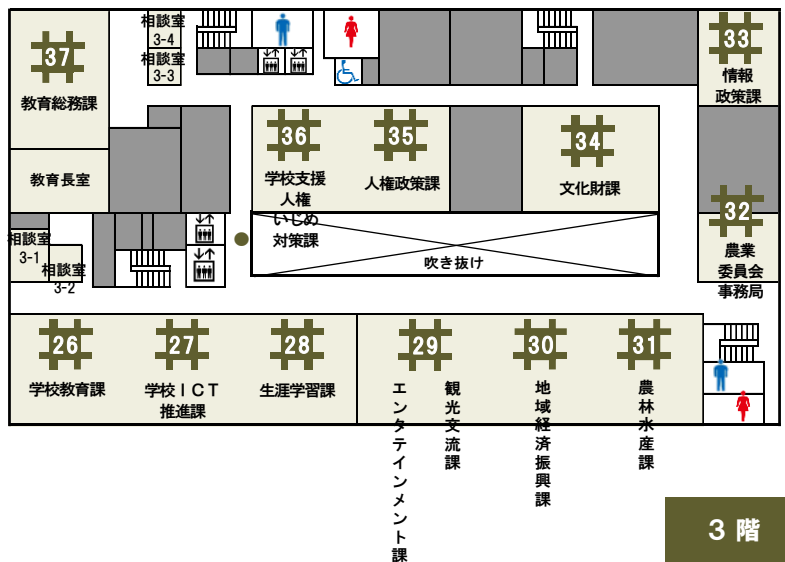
相談室 3-4

相談室 3-3

37

教育総務課

教育長室

33

情報政策課

36

学校支援人権いじめ対策課

35

人権政策課

34

文化財課

32

農業委員会事務局

相談室 3-1

相談室 3-2

吹き抜け

26

学校教育課

27

学校ＩＣＴ推進課

28

生涯学習課

29

エンタテインメント課

観光交流課

30

地域経済振興課

31

農林水産課

３階